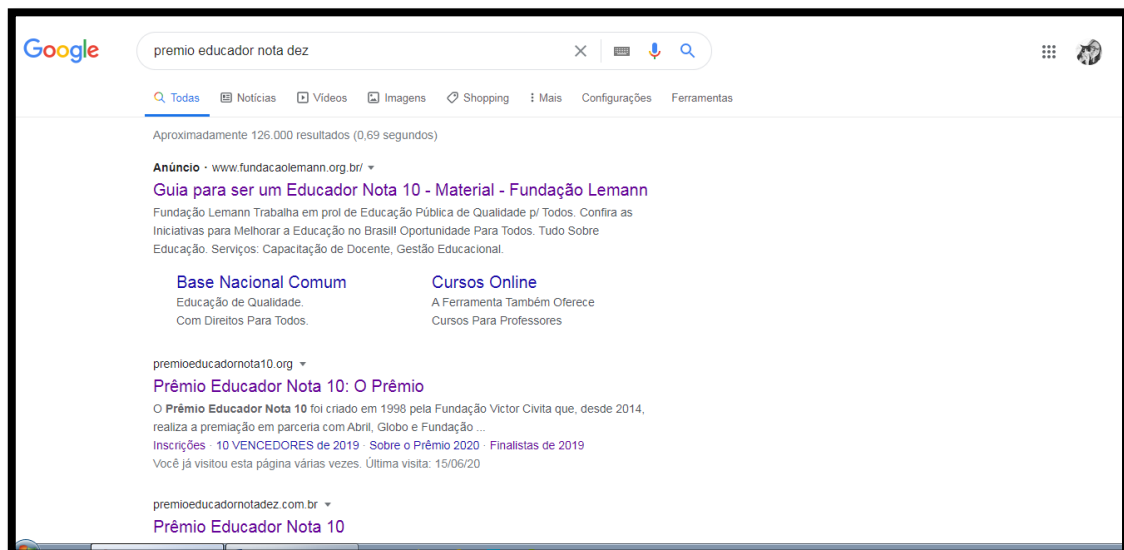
Google

premio educador nota dez

Todas Notícias Vídeos Imagens Shopping Mais Configurações Ferramentas

Aproximadamente 126.000 resultados (0,69 segundos)

Anúncio · www.fundacaolemann.org.br/

Guia para ser um Educador Nota 10 - Material - Fundação Lemann

Fundação Lemann Trabalha em prol de Educação Pública de Qualidade p/ Todos. Confira as Iniciativas para Melhorar a Educação no Brasil! Oportunidade Para Todos. Tudo Sobre Educação. Serviços: Capacitação de Docente, Gestão Educacional.

Base Nacional Comum
Educação de Qualidade.
Com Direitos Para Todos.

Cursos Online
A Ferramenta Também Oferece
Cursos Para Professores

premioeducadornota10.org

Prêmio Educador Nota 10: O Prêmio

O Prêmio Educador Nota 10 foi criado em 1998 pela Fundação Victor Civita que, desde 2014, realiza a premiação em parceria com Abril, Globo e Fundação ...

Inscrições · 10 VENCEDORES de 2019 · Sobre o Prêmio 2020 · Finalistas de 2019

Você já visitou esta página várias vezes. Última visita: 15/06/20

premioeducadornotadez.com.br

Prêmio Educador Nota 10